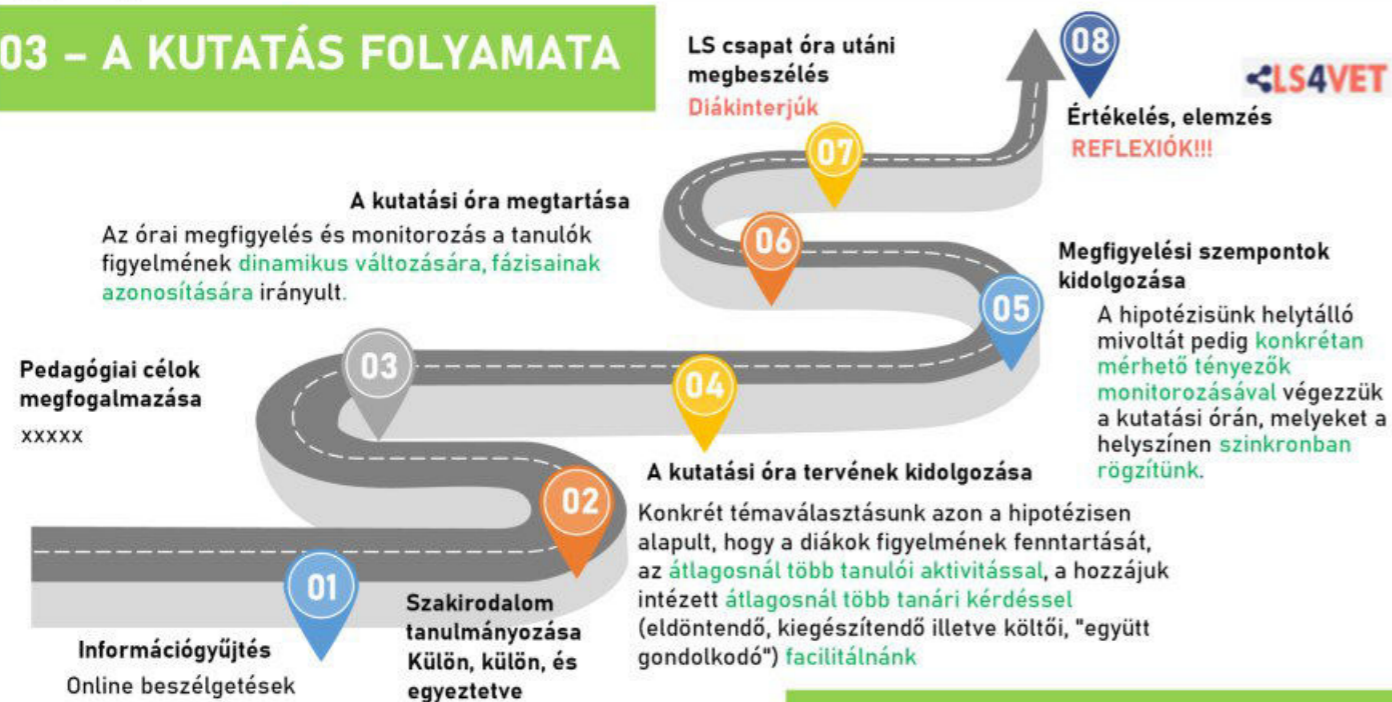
03 – A KUTATÁS FOLYAMATA

LS csapat óra utáni megbeszélés
Diákinterjúk

08

LS4VET

Értékelés, elemzés
REFLEXIÓK!!!

07

A kutatási óra megtartása
Az órai megfigyelés és monitorozás a tanulók figyelmének dinamikus változására, fázisainak azonosítására irányult.

06

Megfigyelési szempontok kidolgozása
A hipotézisünk helytálló mivoltát pedig konkrétan mérhető tényezők monitorozásával végezzük a kutatási órán, melyeket a helyszínen szinkronban rögzítünk.

05

03

Pedagógiai célok megfogalmazása
xxxxx

04

A kutatási óra tervének kidolgozása
Konkrét témaválasztásunk azon a hipotézisen alapult, hogy a diákok figyelmének fenntartását, az átlagosnál több tanulói aktivitással, a hozzájuk intézett átlagosnál több tanári kérdéssel (eldöntendő, kiegészítendő illetve költői, "együtt gondolkodó") facilitálnánk

02

01

Szakirodalom tanulmányozása
Külön, külön, és egyeztetve

Információgyűjtés
Online beszélgetések